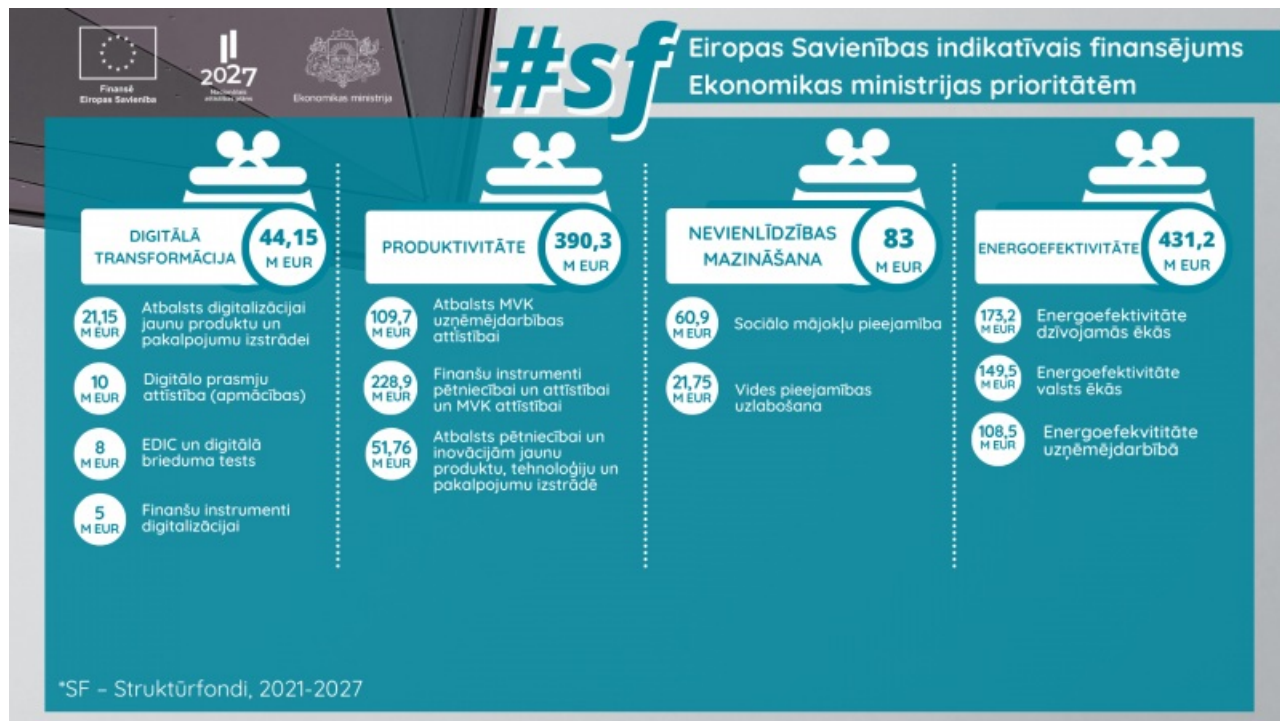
Finansē Eiropas Savienība

2027

Nacionālais attīstības plāns

Ekonomikas ministrija

#sf Eiropas Savienības indikatīvais finansējums Ekonomikas ministrijas prioritātēm

DIGITĀLĀ TRANSFORMĀCIJA 44,15 M EUR

21,15 M EUR Atbalsts digitalizācijai jaunu produktu un pakalpojumu izstrādei

10 M EUR Digitālo prasmju attīstība (apmācības)

8 M EUR EDIC un digitālā brieduma tests

5 M EUR Finanšu instrumenti digitalizācijai

PRODUKTIVITĀTE 390,3 M EUR

109,7 M EUR Atbalsts MVK uzņēmējdarbības attīstībai

228,9 M EUR Finanšu instrumenti pētniecībai un attīstībai un MVK attīstībai

51,76 M EUR Atbalsts pētniecībai un inovācijām jaunu produktu, tehnoloģiju un pakalpojumu izstrādē

NEVIENLĪDZĪBAS MAZINĀŠANA 83 M EUR

60,9 M EUR Sociālo mājokļu pieejamība

21,75 M EUR Vides pieejamības uzlabošana

ENERGOEFEKTIVITĀTE 431,2 M EUR

173,2 M EUR Energoefektivitāte dzīvojamās ēkās

149,5 M EUR Energoefektivitāte valsts ēkās

108,5 M EUR Energoefekvititāte uzņēmējdarbībā

*SF – Struktūrfondi, 2021-2027